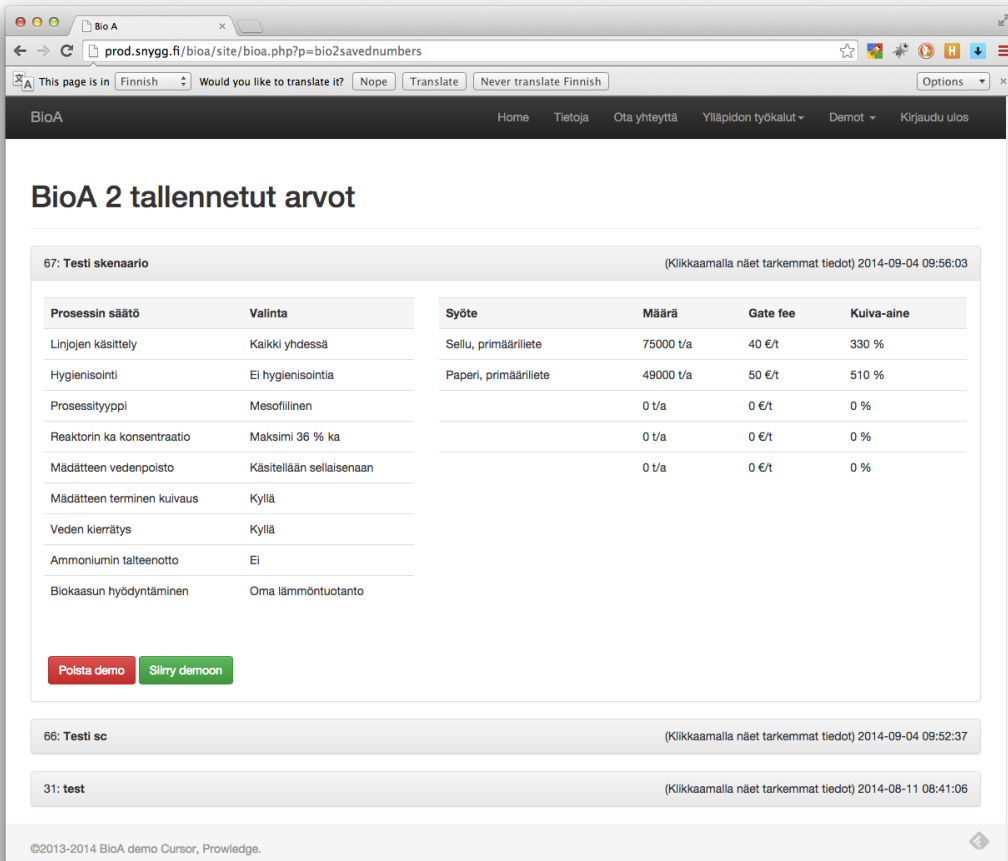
Bio A

prod.snygg.fi/bioa/site/bioa.php?p=bio2savednumbers

This page is in Finnish Would you like to translate it? Nope Translate Never translate Finnish Options

BioA Home Tietoja Ota yhteyttä Ylläpidon työkalut Demot Kirjaudu ulos

BioA 2 tallennetut arvot

67: Testi skenaario (Klikkaamalla näet tarkemmat tiedot) 2014-09-04 09:56:03

| Prosessin säätö | Valinta |
|---|---|
| Linjojen käsittely | Kaikki yhdessä |
| Hygienisointi | Ei hygienisointia |
| Prosessityyppi | Mesofiilinen |
| Reaktorin ka konsentraatio | Maksimi 36 % ka |
| Mädätteen vedenpoisto | Käsitellään sellaisenaan |
| Mädätteen terminen kuivaus | Kyllä |
| Veden kierrätys | Kyllä |
| Ammoniumin talteenotto | Ei |
| Biokaasun hyödyntäminen | Oma lämmöntuotanto |

| Syöte | Määrä | Gate fee | Kuiva-aine |
|---|---|---|---|
| Sellu, primääriliete | 75000 t/a | 40 €/t | 330 % |
| Paperi, primääriliete | 49000 t/a | 50 €/t | 510 % |
| | 0 t/a | 0 €/t | 0 % |
| | 0 t/a | 0 €/t | 0 % |
| | 0 t/a | 0 €/t | 0 % |

Poista demo Siirry demoon

66: Testi sc (Klikkaamalla näet tarkemmat tiedot) 2014-09-04 09:52:37

31: test (Klikkaamalla näet tarkemmat tiedot) 2014-08-11 08:41:06

©2013-2014 BioA demo Cursor, Prowledge.